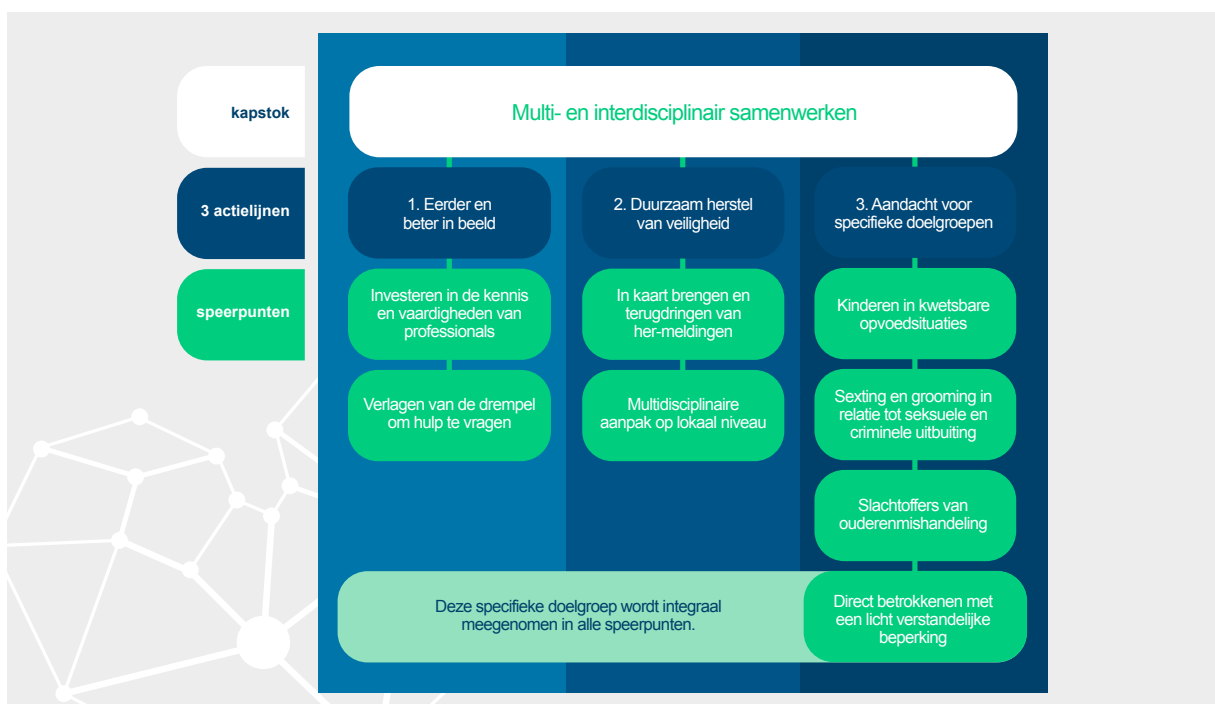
kapstok

3 actielijnen

speerpunten

Multi- en interdisciplinair samenwerken

1. Eerder en beter in beeld

Investeren in de kennis en vaardigheden van professionals

Verlagen van de drempel om hulp te vragen

2. Duurzaam herstel van veiligheid

In kaart brengen en terugdringen van her-meldingen

Multidisciplinaire aanpak op lokaal niveau

3. Aandacht voor specifieke doelgroepen

Kinderen in kwetsbare opvoedsituaties

Sexting en grooming in relatie tot seksuele en criminele uitbuiting

Slachtoffers van ouderenmishandeling

Deze specifieke doelgroep wordt integraal meegenomen in alle speerpunten.

Direct betrokkenen met een licht verstandelijke beperking